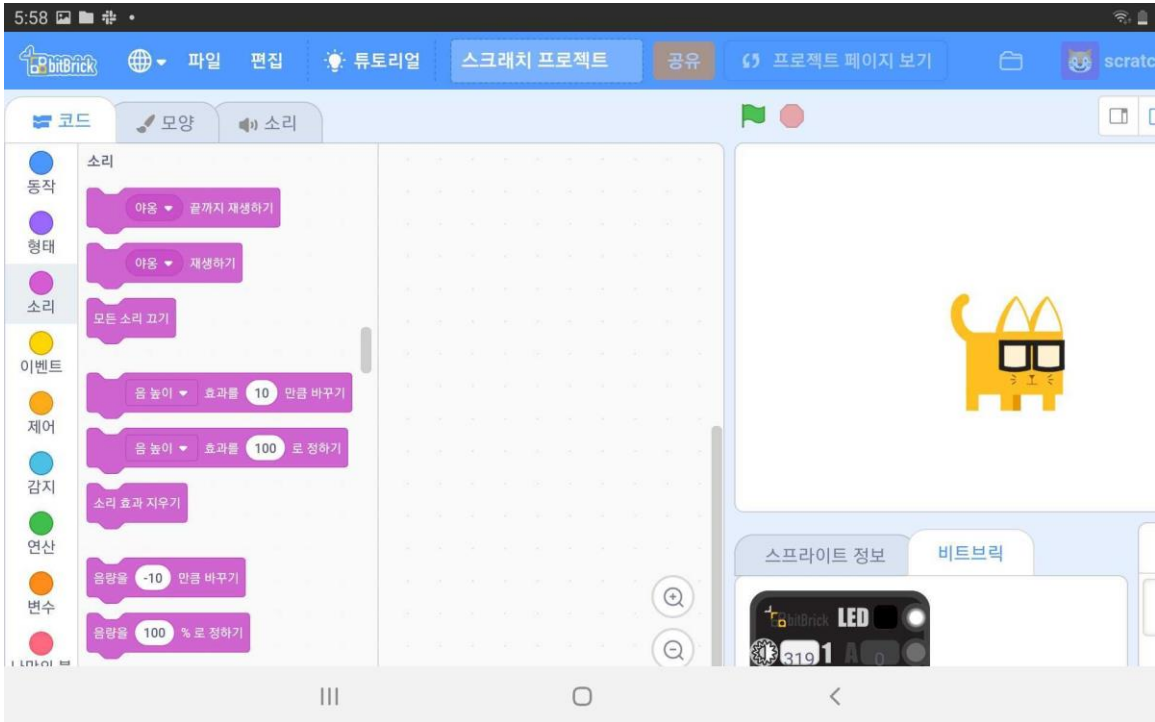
5:58

bitBrick 파일 편집 튜토리얼 스크래치 프로젝트 공유 프로젝트 페이지 보기 scratc

코드 모양 소리

동작
형태
소리
이벤트
제어
감지
연산
변수
나만의 블

소리

야옹 끝까지 재생하기

야옹 재생하기

모든 소리 끄기

음 높이 효과를 10 만큼 바꾸기

음 높이 효과를 100 로 정하기

소리 효과 지우기

음량을 -10 만큼 바꾸기

음량을 100 % 로 정하기

스프라이트 정보 비트브릭

bitBrick LED
319 1 A 0